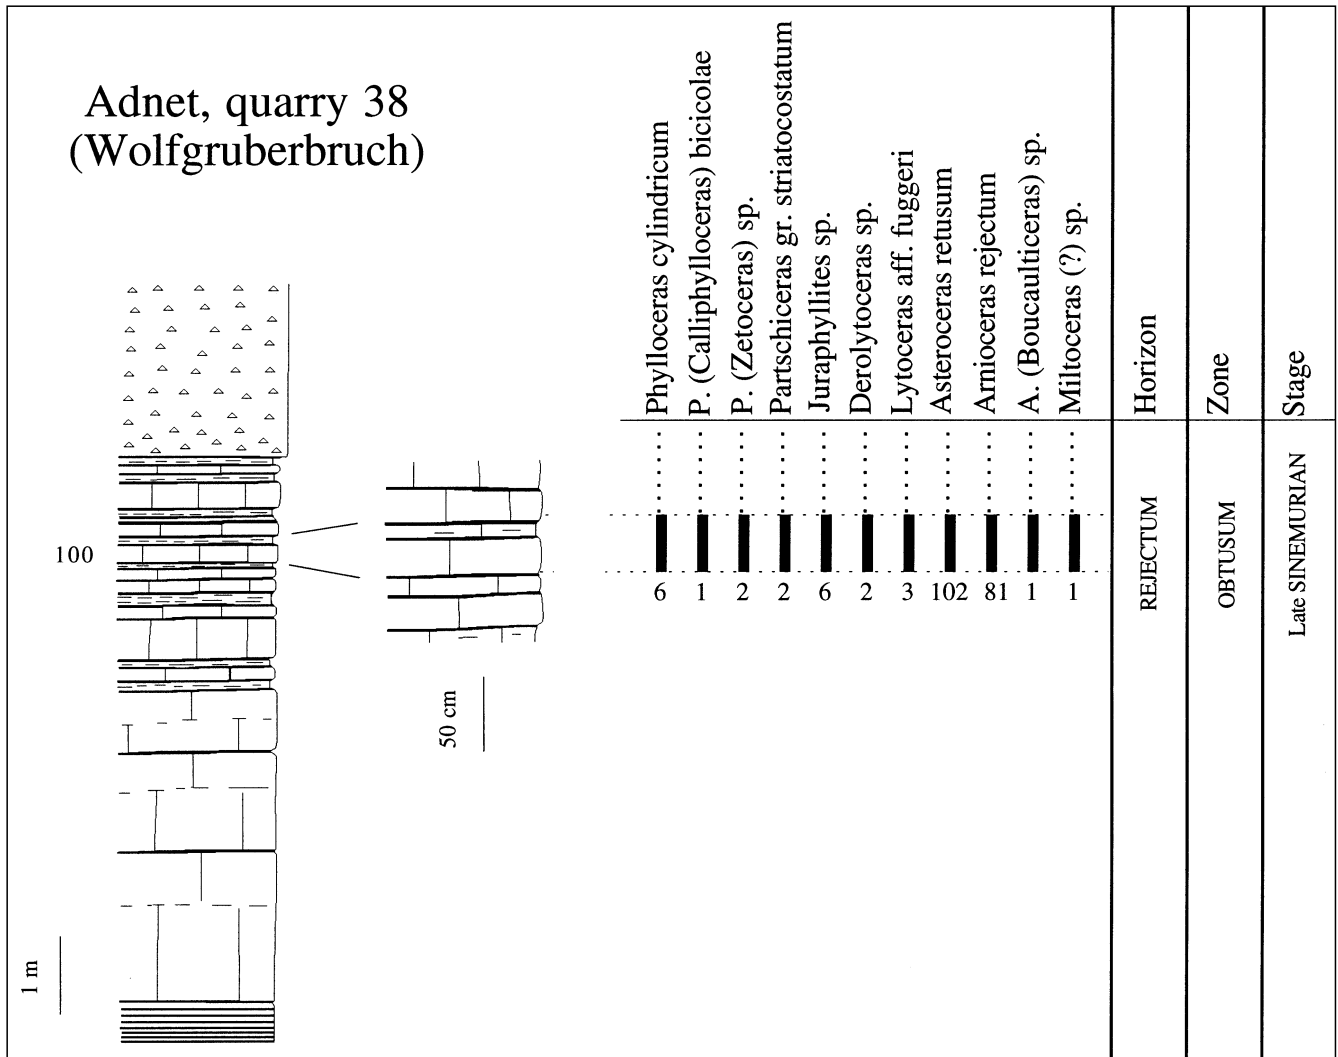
Adnet, quarry 38
(Wolfgruberbruch)

Phylloceras cylindricum
P. (Calliphylloceras) bicicolae
P. (Zetoceras) sp.
Partschiceras gr. striatocostatum
Juraphyllites sp.
Derolytoceras sp.
Lytoceras aff. fuggeri
Asteroceras retusum
Arnioceras rejectum
A. (Boucaulticeras) sp.
Miltoceras (?) sp.

Horizon
Zone
Stage

100

6 1 2 2 6 2 3 102 81 1 1

REJECTUM
OBTUSUM
Late SINEMURIAN

50 cm

1 m